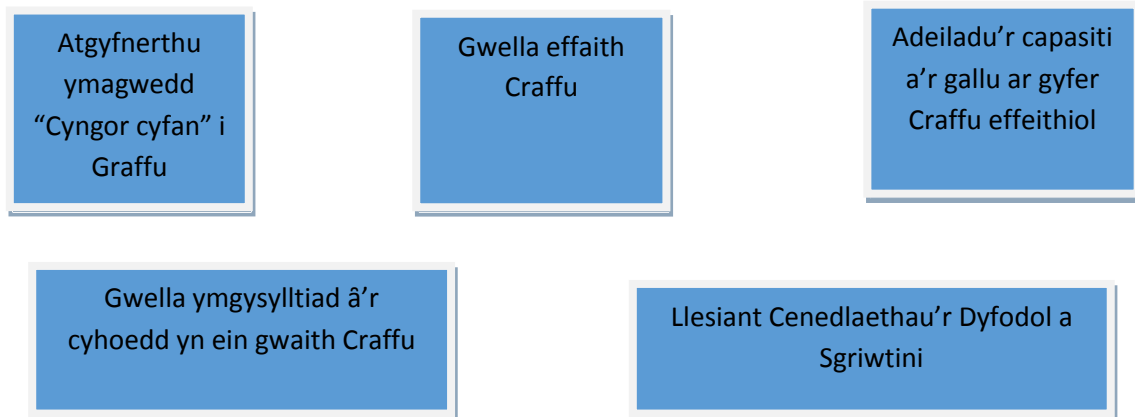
Atgyfnerthu ymagwedd “Cyngor cyfan” i Graffu

Gwella effaith Craffu

Adeiladu’r capasiti a’r gallu ar gyfer Craffu effeithiol

Gwella ymgysylltiad â’r cyhoedd yn ein gwaith Craffu

Llesiant Cenedlaethau’r Dyfodol a Sgriwtini